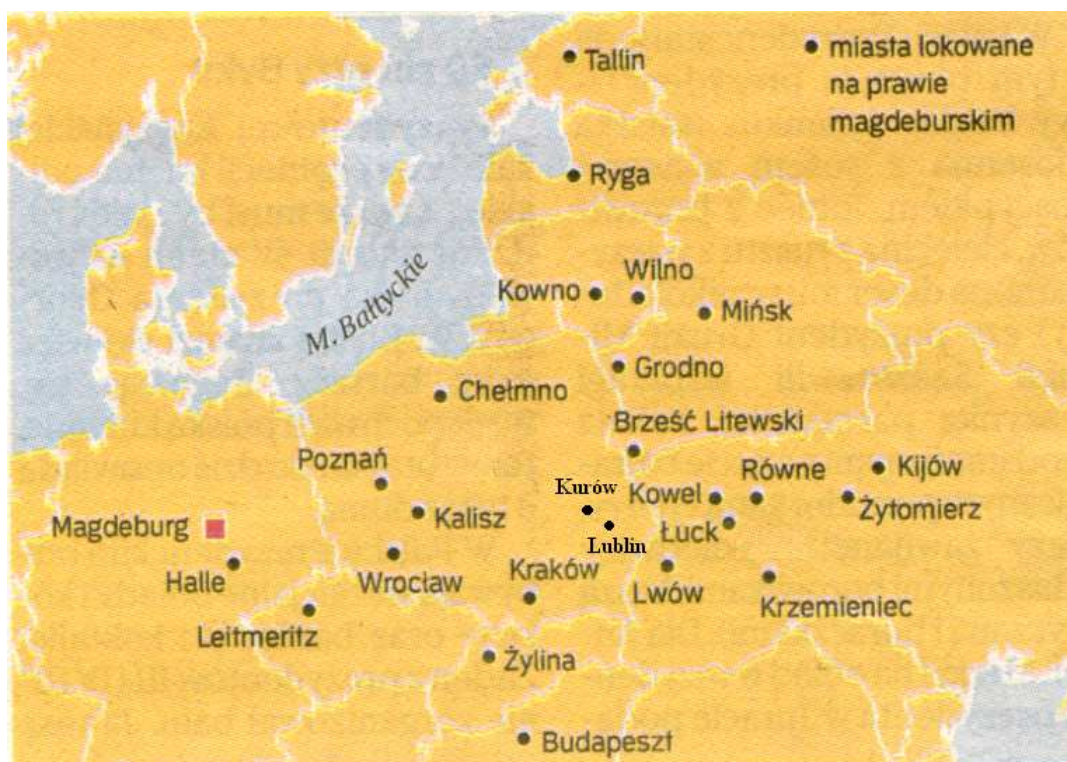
miasta lokowane na prawie magdeburskim

Tallin

Ryga

M. Bałtyckie

Wilno

Kowno

Mińsk

Grodno

Chełmno

Brześć Litewski

Poznań

Kurów

Równe

Kijów

Kowel

Żytomierz

Magdeburg

Kalisz

Łuck

Lublin

Halle

Wrocław

Kraków

Lwów

Krzemieniec

Leitmeritz

Żylina

Budapeszt